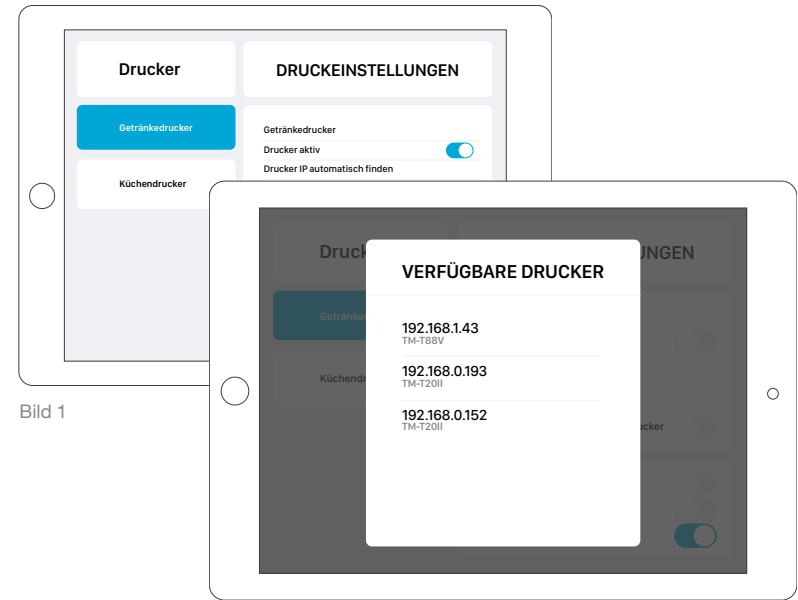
Drucker

DRUCKEINSTELLUNGEN

Getränkedrucker

Küchendrucker

Getränkedrucker

Drucker aktiv

Drucker IP automatisch finden

Bild 1

Druck

UNGEN

Getränk

Küchend

ucker

VERFÜGBARE DRUCKER

192.168.1.43
TM-T88V

192.168.0.193
TM-T20II

192.168.0.152
TM-T20II